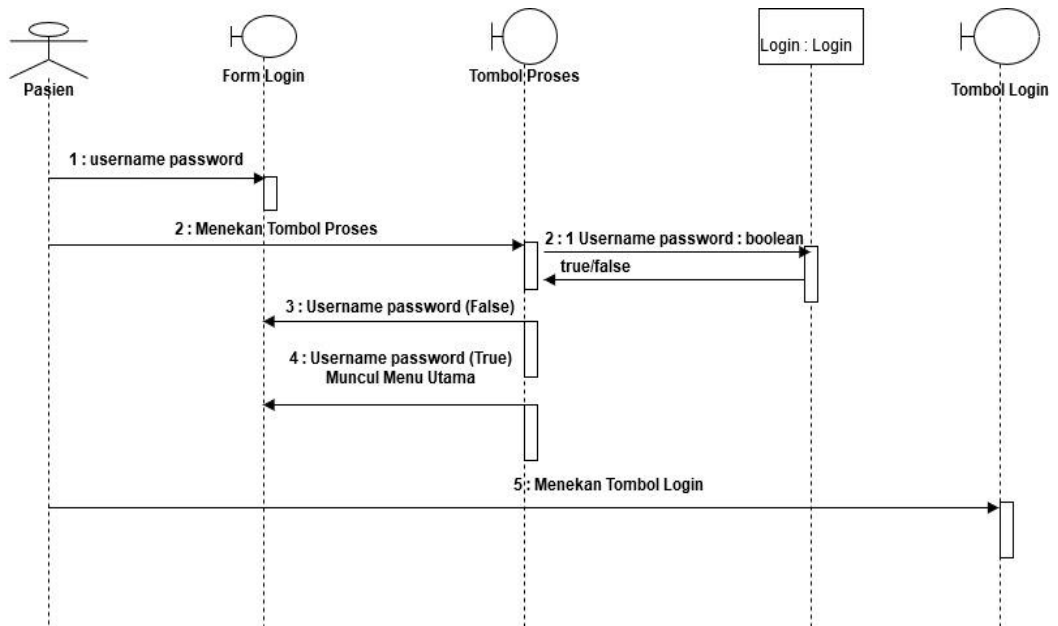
Pasien

Form Login

Tombol Proses

Login : Login

Tombol Login

1 : username password

2 : Menekan Tombol Proses

2 : 1 Username password : boolean

true/false

3 : Username password (False)

4 : Username password (True)
Muncul Menu Utama

5 : Menekan Tombol Login